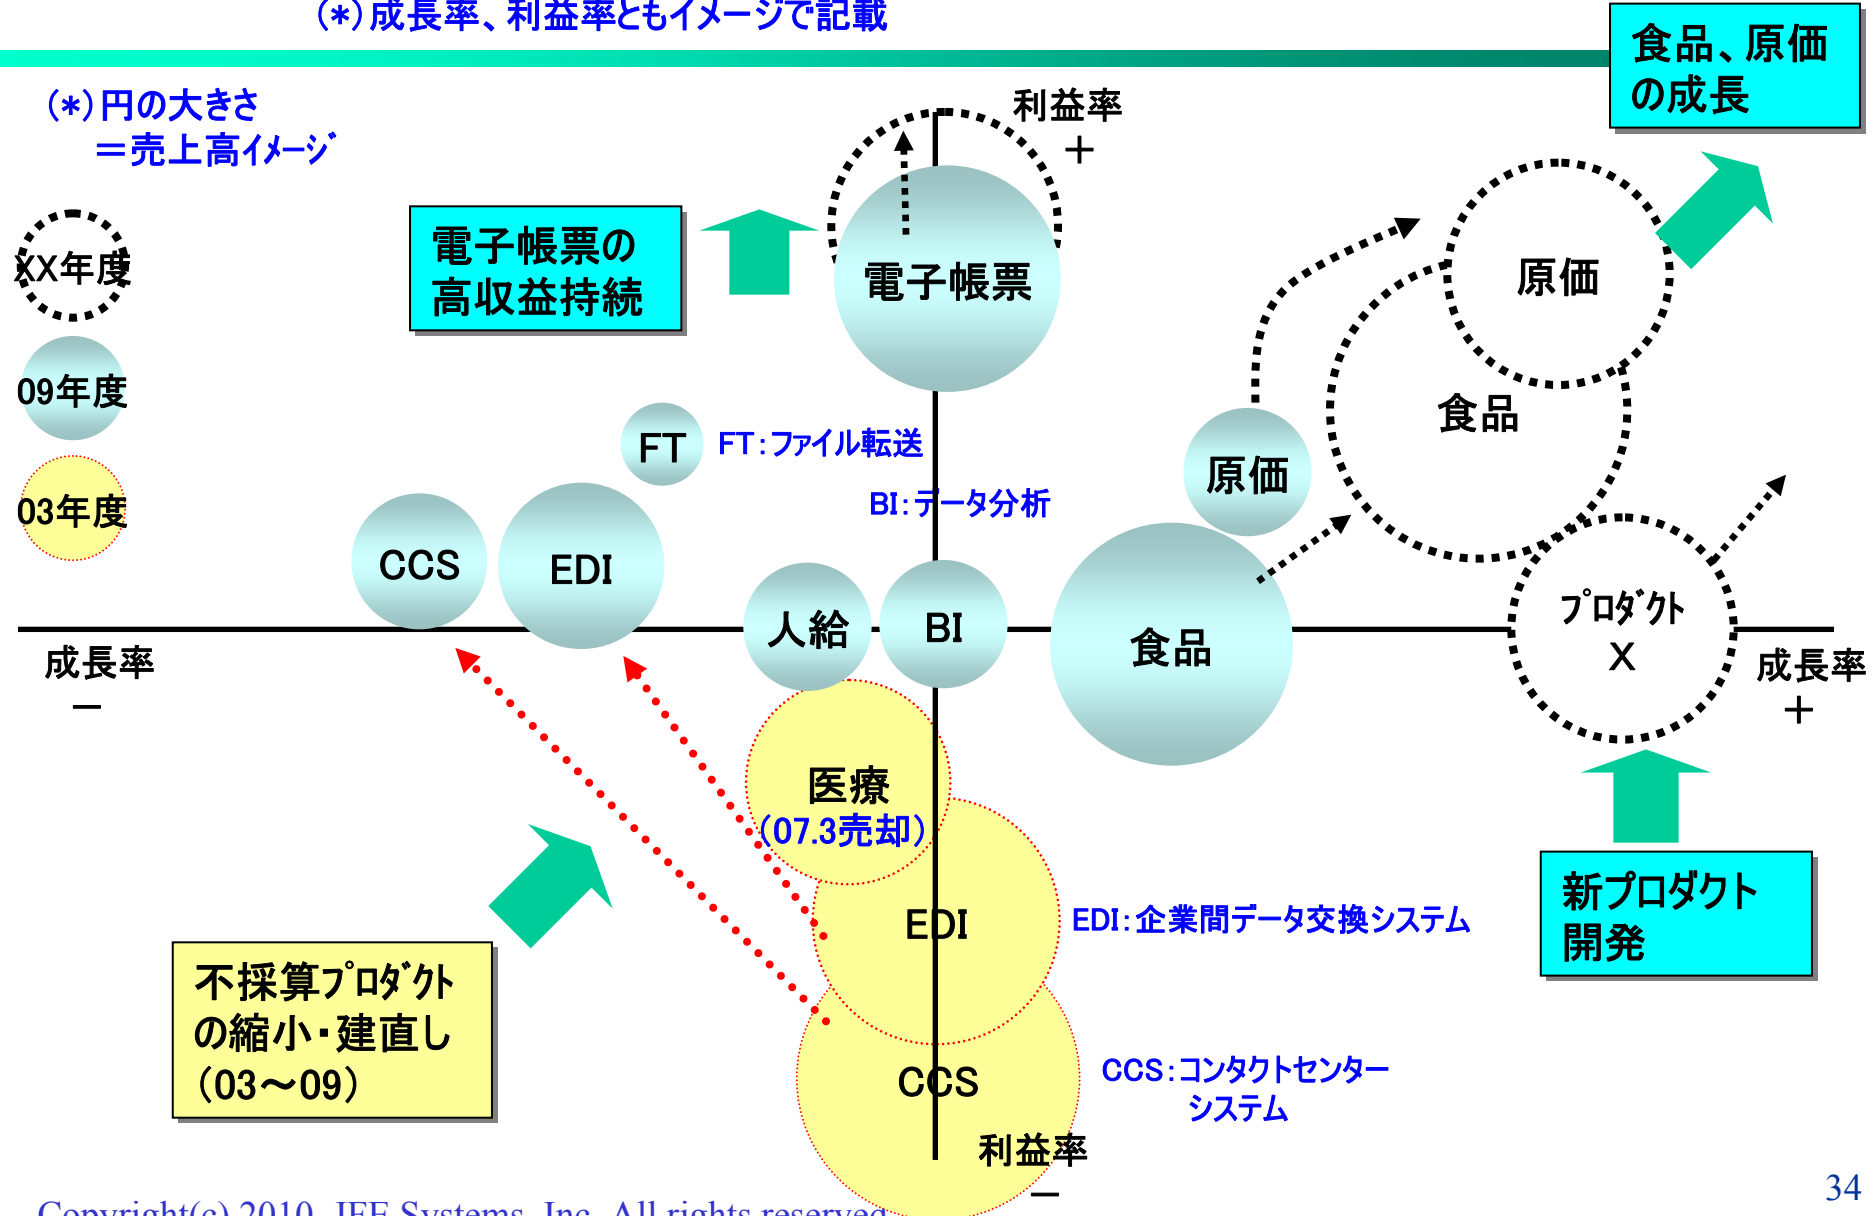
(*)成長率、利益率ともイメージで記載

食品、原価の成長

(*)円の大きさ
＝売上高イメージ

XX年度

09年度

03年度

利益率
＋

電子帳票の高収益持続

電子帳票

原価

食品

FT

FT:ファイル転送

BI:データ分析

原価

CCS

EDI

人給

BI

食品

プロダクトX

成長率
－

成長率
＋

医療
(07.3売却)

EDI

EDI:企業間データ交換システム

新プロダクト開発

不採算プロダクトの縮小・建直し
(03～09)

CCS

CCS:コンタクトセンターシステム

利益率
－

Copyright(c) 2010 JFE Systems, Inc. All rights reserved

34